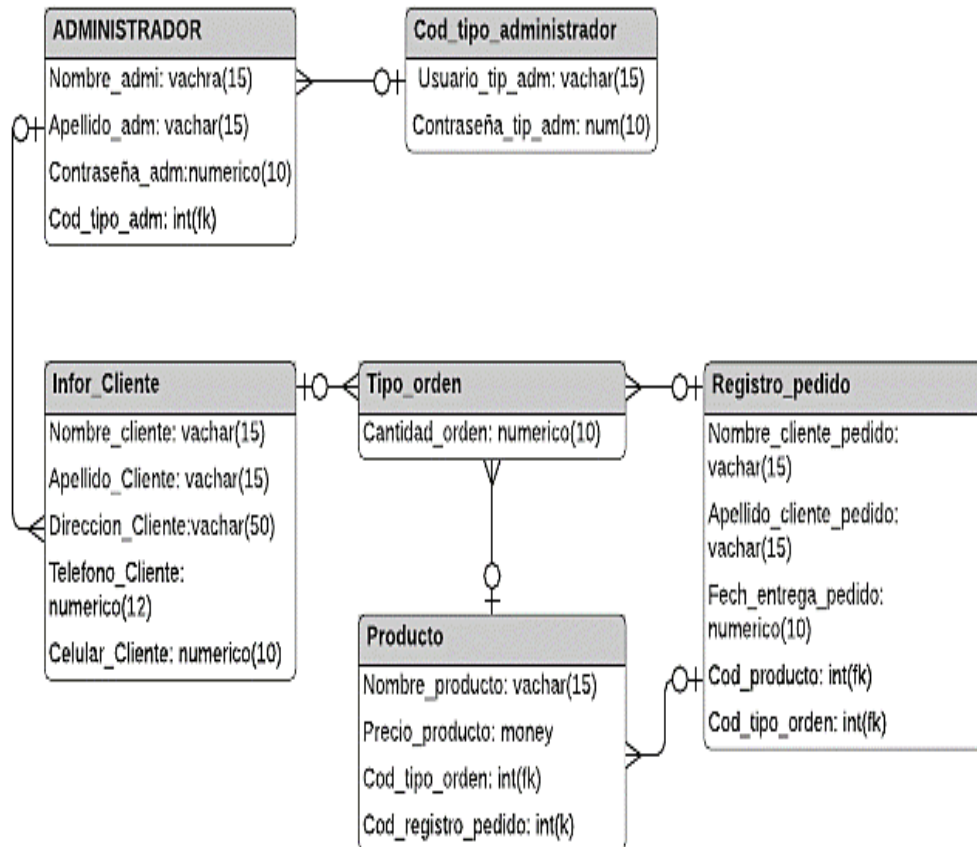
ADMINISTRADOR
Nombre_admi: vachra(15)
Apellido_adm: vachar(15)
Contraseña_adm:numerico(10)
Cod_tipo_adm: int(fk)

Cod_tipo_administrador
Usuario_tip_adm: vachar(15)
Contraseña_tip_adm: num(10)

Infor_Cliente
Nombre_cliente: vachar(15)
Apellido_Cliente: vachar(15)
Direccion_Cliente:vachar(50)
Telefono_Cliente: numerico(12)
Celular_Cliente: numerico(10)

Tipo_orden
Cantidad_orden: numerico(10)

Registro_pedido
Nombre_cliente_pedido: vachar(15)
Apellido_cliente_pedido: vachar(15)
Fech_entrega_pedido: numerico(10)
Cod_producto: int(fk)
Cod_tipo_orden: int(fk)

Producto
Nombre_producto: vachar(15)
Precio_producto: money
Cod_tipo_orden: int(fk)
Cod_registro_pedido: int(k)